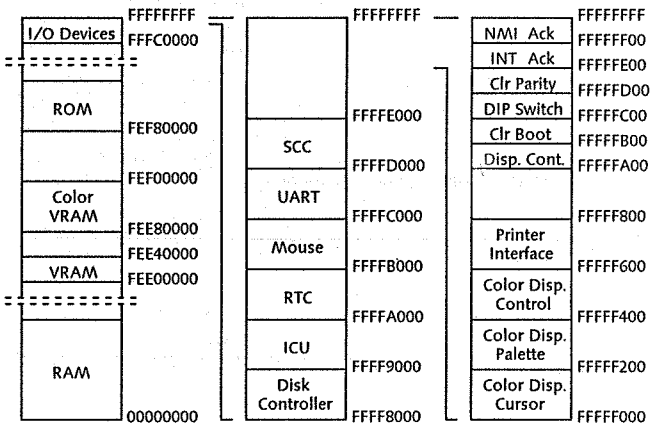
I/O Devices
FFFFFFFF
FFFC0000

ROM
FEF80000

FEF00000
Color VRAM
FEE80000
FEE40000
VRAM
FEE00000

RAM
00000000

FFFFFFFF

FFFFE000
SCC
FFFFD000
UART
FFFFC000
Mouse
FFFFB000
RTC
FFFFA000
ICU
FFFF9000
Disk Controller
FFFF8000

NMI Ack
FFFFFFFF
FFFFFF00
INT Ack
FFFFFE00
Clr Parity
FFFFFD00
DIP Switch
FFFFFC00
Clr Boot
FFFFFB00
Disp. Cont.
FFFFFA00

FFFFF800
Printer Interface
FFFFF600
Color Disp. Control
FFFFF400
Color Disp. Palette
FFFFF200
Color Disp. Cursor
FFFFF000